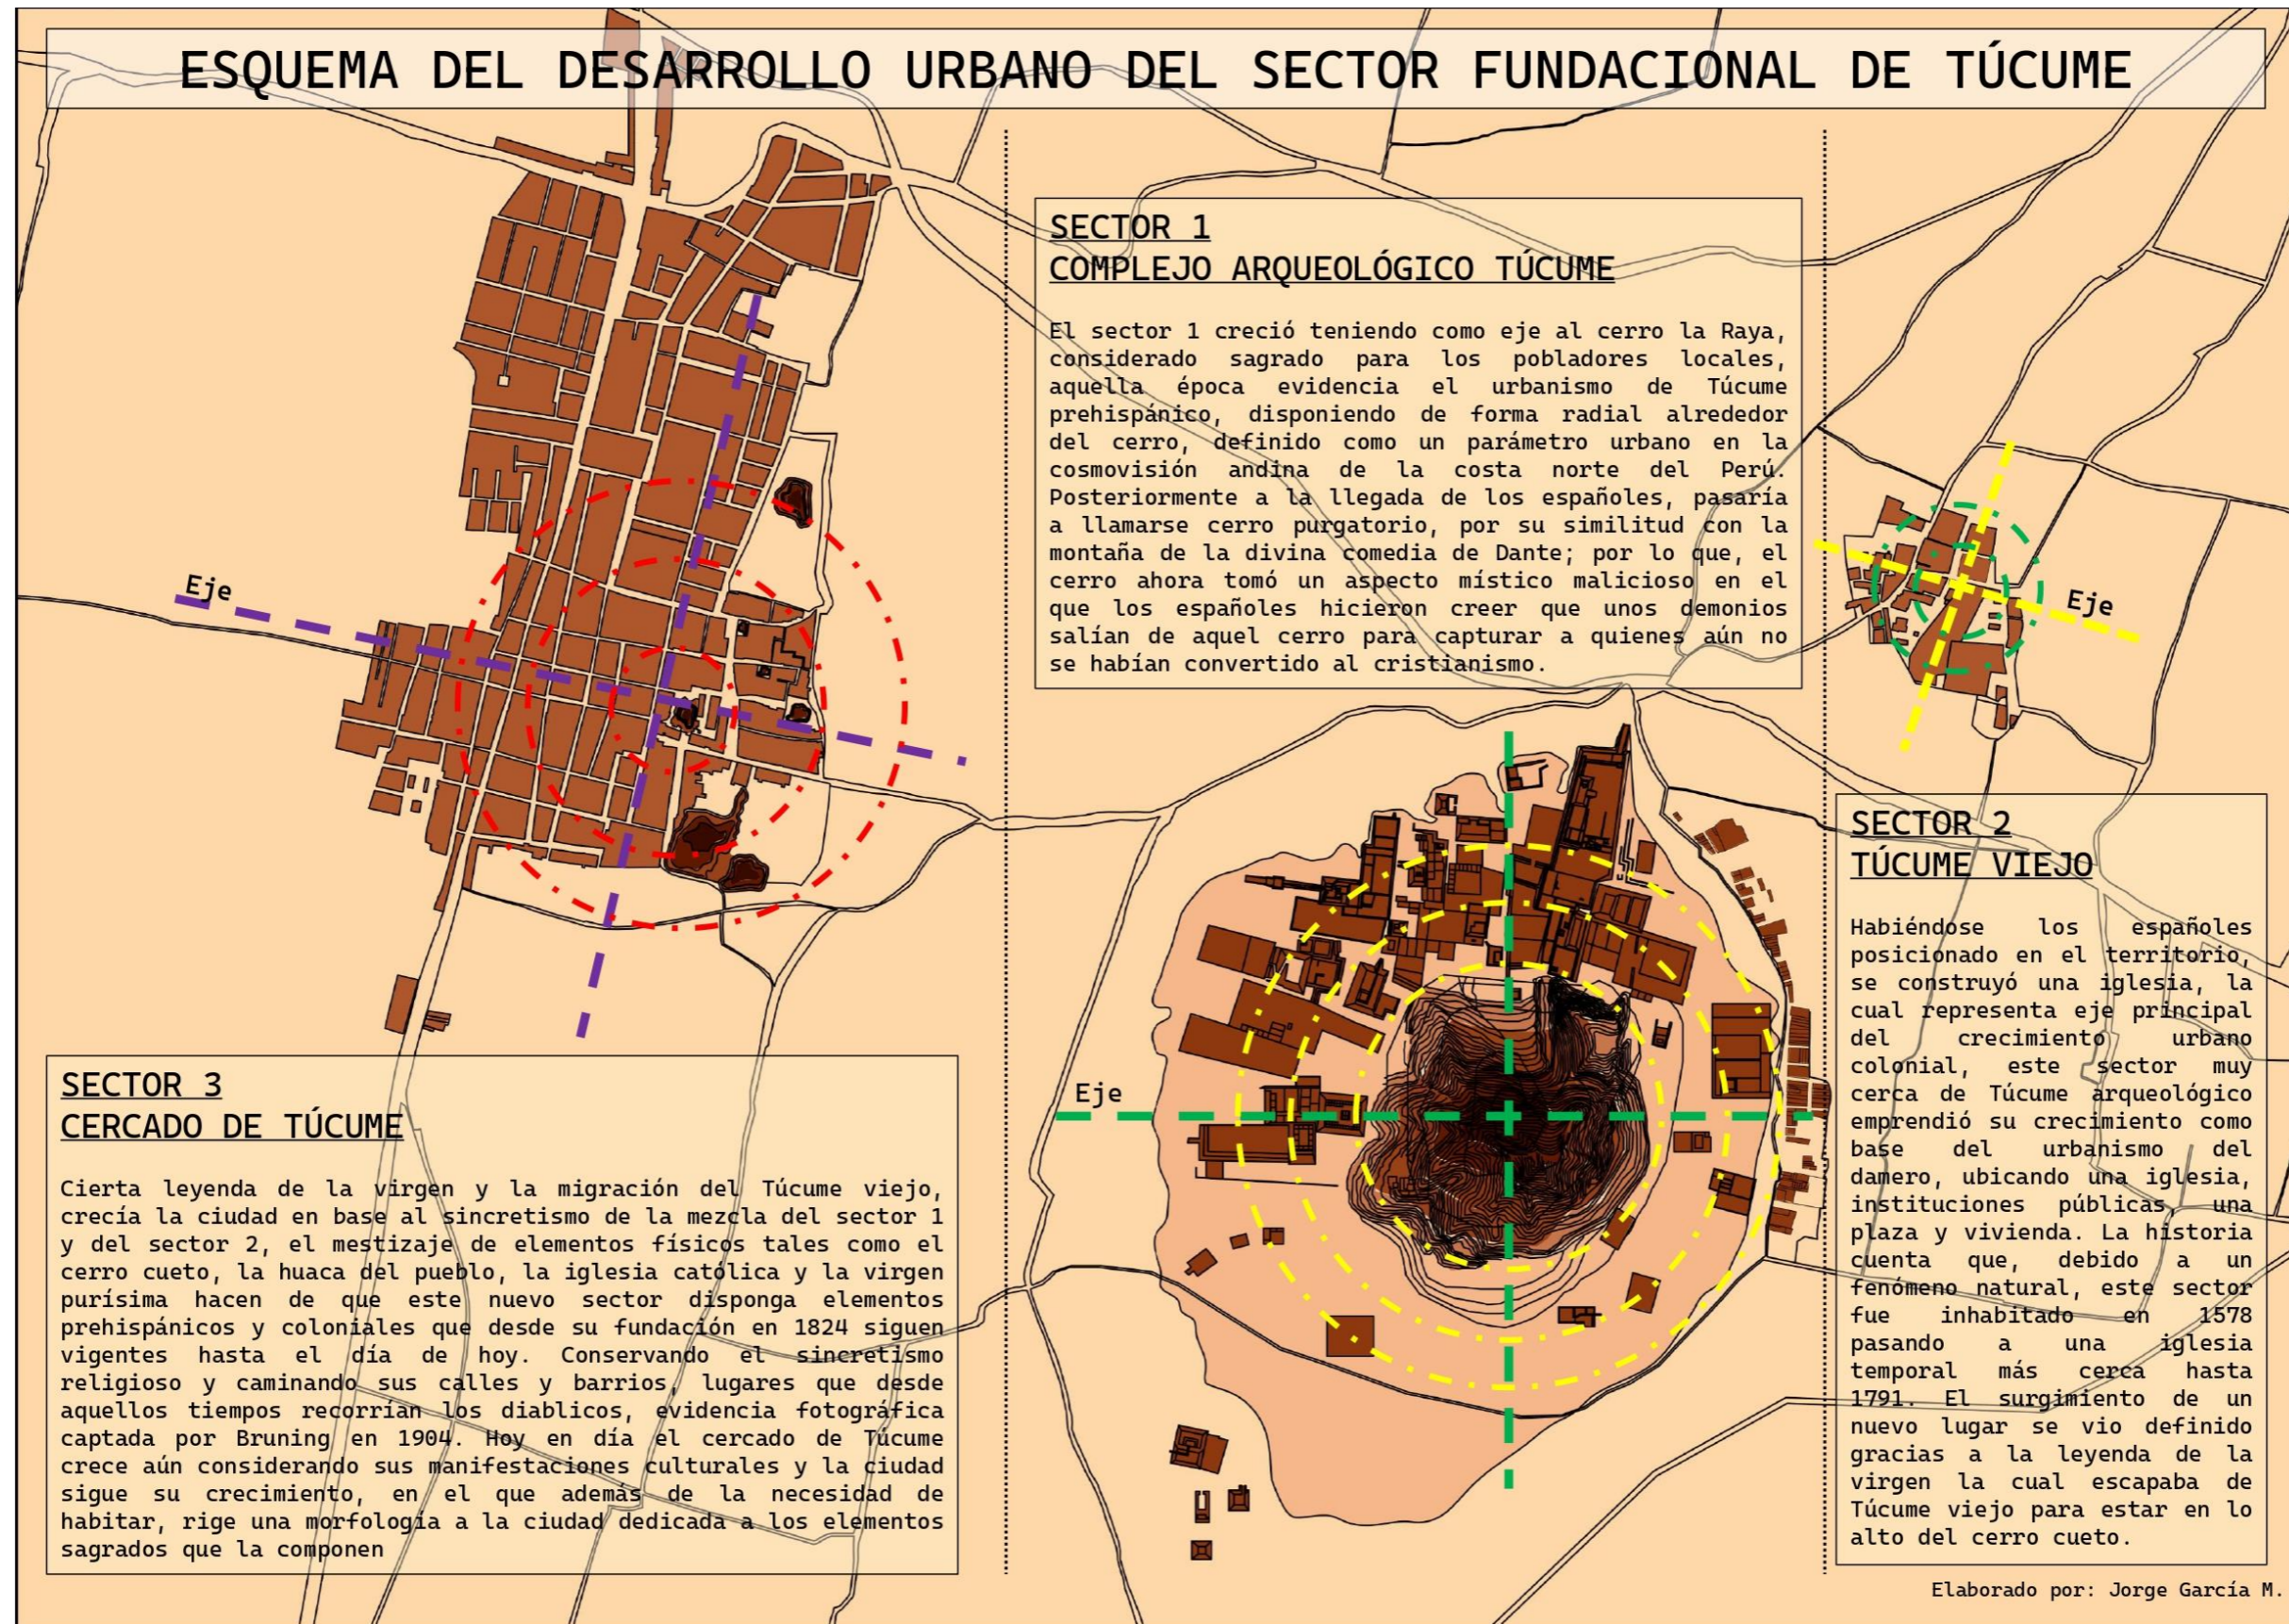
ESQUEMA DEL DESARROLLO URBANO DEL SECTOR FUNDACIONAL DE TÚCUME

Eje

SECTOR 1
COMPLEJO ARQUEOLÓGICO TÚCUME

El sector 1 creció teniendo como eje al cerro la Raya, considerado sagrado para los pobladores locales, aquella época evidencia el urbanismo de Túcume prehispánico, disponiendo de forma radial alrededor del cerro, definido como un parámetro urbano en la cosmovisión andina de la costa norte del Perú. Posteriormente a la llegada de los españoles, pasaría a llamarse cerro purgatorio, por su similitud con la montaña de la divina comedia de Dante; por lo que, el cerro ahora tomó un aspecto místico malicioso en el que los españoles hicieron creer que unos demonios salían de aquel cerro para capturar a quienes aún no se habían convertido al cristianismo.

Eje

Eje

SECTOR 2
TÚCUME VIEJO

Habiéndose los españoles posicionado en el territorio, se construyó una iglesia, la cual representa eje principal del crecimiento urbano colonial, este sector muy cerca de Túcume arqueológico emprendió su crecimiento como base del urbanismo del damero, ubicando una iglesia, instituciones públicas, una plaza y vivienda. La historia cuenta que, debido a un fenómeno natural, este sector fue inhabitado en 1578 pasando a una iglesia temporal más cerca hasta 1791. El surgimiento de un nuevo lugar se vio definido gracias a la leyenda de la virgen la cual escapaba de Túcume viejo para estar en lo alto del cerro cueto.

SECTOR 3
CERCADO DE TÚCUME

Cierta leyenda de la virgen y la migración del Túcume viejo, crecía la ciudad en base al sincretismo de la mezcla del sector 1 y del sector 2, el mestizaje de elementos físicos tales como el cerro cueto, la huaca del pueblo, la iglesia católica y la virgen purísima hacen de que este nuevo sector disponga elementos prehispánicos y coloniales que desde su fundación en 1824 siguen vigentes hasta el día de hoy. Conservando el sincretismo religioso y caminando sus calles y barrios, lugares que desde aquellos tiempos recorrían los diablicos, evidencia fotográfica captada por Bruning en 1904. Hoy en día el cercado de Túcume crece aún considerando sus manifestaciones culturales y la ciudad sigue su crecimiento, en el que además de la necesidad de habitar, rige una morfología a la ciudad dedicada a los elementos sagrados que la componen

Elaborado por: Jorge García M.